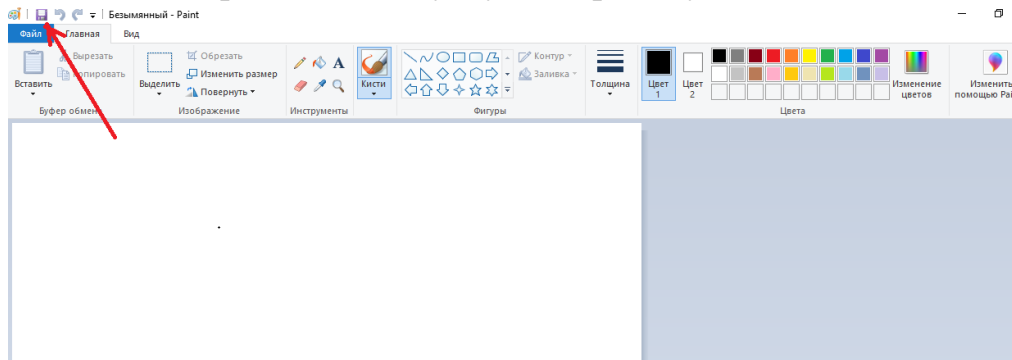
Безымянный - Paint

Файл | Главная | Вид

Вставить | Вырезать | Копировать
Буфер обмена

Выделить | Обрезать | Изменить размер | Повернуть
Изображение

Инструменты

Кисти

Контур | Заливка
Фигуры

Толщина

Цвет 1 | Цвет 2

Изменение цветов
Цвета

Изменить с помощью Paint